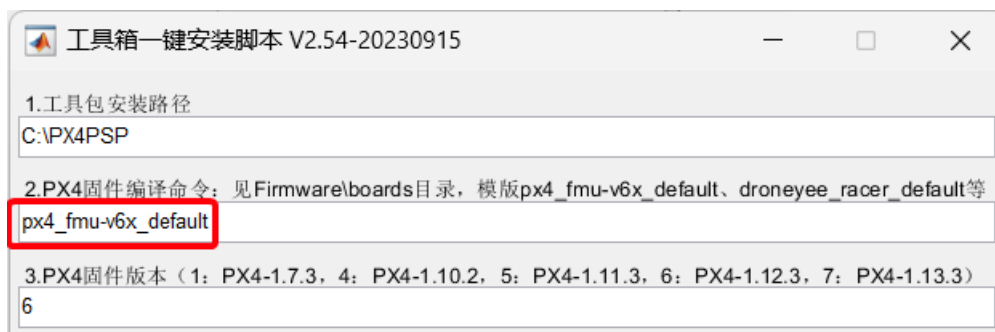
工具箱一键安装脚本 V2.54-20230915

1.工具包安装路径

C:\PX4PSP

2.PX4固件编译命令：见Firmware\boards目录，模版px4_fmu-v6x_default、droneyee_racer_default等

px4_fmu-v6x_default

3.PX4固件版本（1：PX4-1.7.3，4：PX4-1.10.2，5：PX4-1.11.3，6：PX4-1.12.3，7：PX4-1.13.3）

6